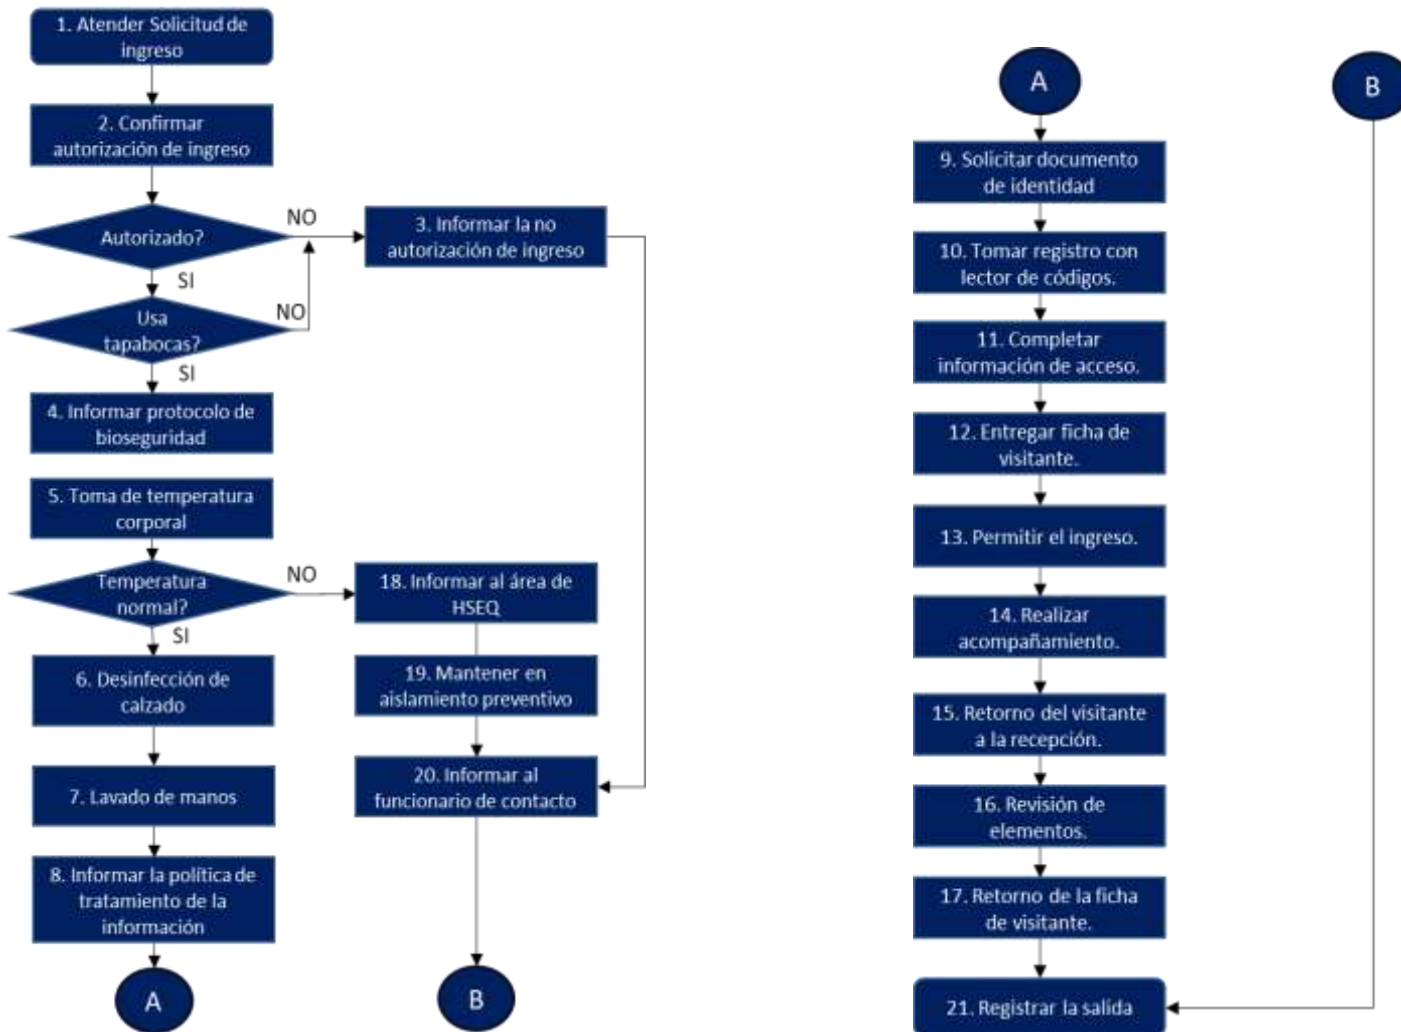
1. Atender Solicitud de ingreso

2. Confirmar autorización de ingreso

Autorizado?

NO

3. Informar la no autorización de ingreso

SI

Usa tapabocas?

NO

SI

4. Informar protocolo de bioseguridad

5. Toma de temperatura corporal

Temperatura normal?

NO

18. Informar al área de HSEQ

SI

6. Desinfección de calzado

19. Mantener en aislamiento preventivo

7. Lavado de manos

20. Informar al funcionario de contacto

8. Informar la política de tratamiento de la información

A

B

A

B

9. Solicitar documento de identidad

10. Tomar registro con lector de códigos.

11. Completar información de acceso.

12. Entregar ficha de visitante.

13. Permitir el ingreso.

14. Realizar acompañamiento.

15. Retorno del visitante a la recepción.

16. Revisión de elementos.

17. Retorno de la ficha de visitante.

21. Registrar la salida